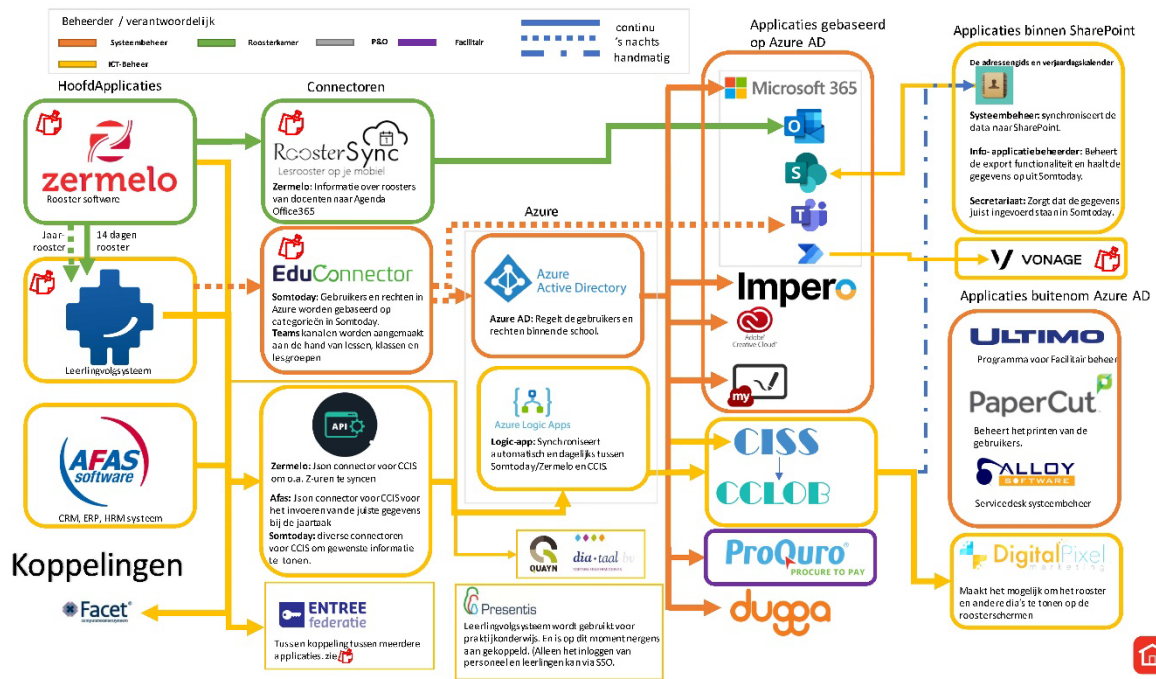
Beheerder / verantwoordelijk

Systeembeheer

Roosterkamer

P&O

Facilitair

ICT-Beheer

continu
's nachts
handmatig

HoofdApplicaties

zermelo
Rooster software

Jaar-rooster

14 dagen rooster

Leerlingvolgsysteem

AFAS software
CRM, ERP, HRM systeem

Koppelingen

Facet

Connectoren

RoosterSync
Lesrooster op je mobiel

Zermelo: Informatie over roosters van docenten naar Agenda Office365

EduConnector

Somtoday: Gebruikers en rechten in Azure worden gebaseerd op categorieën in Somtoday. Teams kanalen worden aangemaakt aan de hand van lessen, klassen en lesgroepen

API

Zermelo: Json connector voor CCIS om o.a. Z-uren te syncen

Afas: Json connector voor CCIS voor het invoeren van de juiste gegevens bij de jaartaak

Somtoday: diverse connectoren voor CCIS om gewenste informatie te tonen.

ENTREE federatie

Tussen koppeling tussen meerdere applicaties. zie

Azure

Azure Active Directory

Azure AD: Regelt de gebruikers en rechten binnen de school.

Azure Logic Apps

Logic-app: Synchroniseert automatisch en dagelijks tussen Somtoday/Zermelo en CCIS.

QUAYN

dia·taal

Presentis

Leerlingvolgsysteem wordt gebruikt voor praktijkonderwijs. En is op dit moment nergens aan gekoppeld. (Alleen het inloggen van personeel en leerlingen kan via SSO.

Applicaties gebaseerd op Azure AD

Microsoft 365

Impero

Adobe Creative Cloud

my

CISS

CCLOB

ProQuro
PROCURE TO PAY

dugga

Applicaties binnen SharePoint

De adressengids en verjaardagskalender

Systeembeheer: synchroniseert de data naar SharePoint.

Info- applicatiebeheerder: Beheert de export functionaliteit en haalt de gegevens op uit Somtoday.

Secretariaat: Zorgt dat de gegevens juist ingevoerd staan in Somtoday.

VONAGE

Applicaties buitenom Azure AD

ULTIMO
Programma voor Facilitair beheer

PaperCut
Beheert het printen van de gebruikers.

ALLOY SOFTWARE
Servicedesk systeembeheer

DigitalPixel

Maakt het mogelijk om het rooster en andere dia's te tonen op de roosterschermen